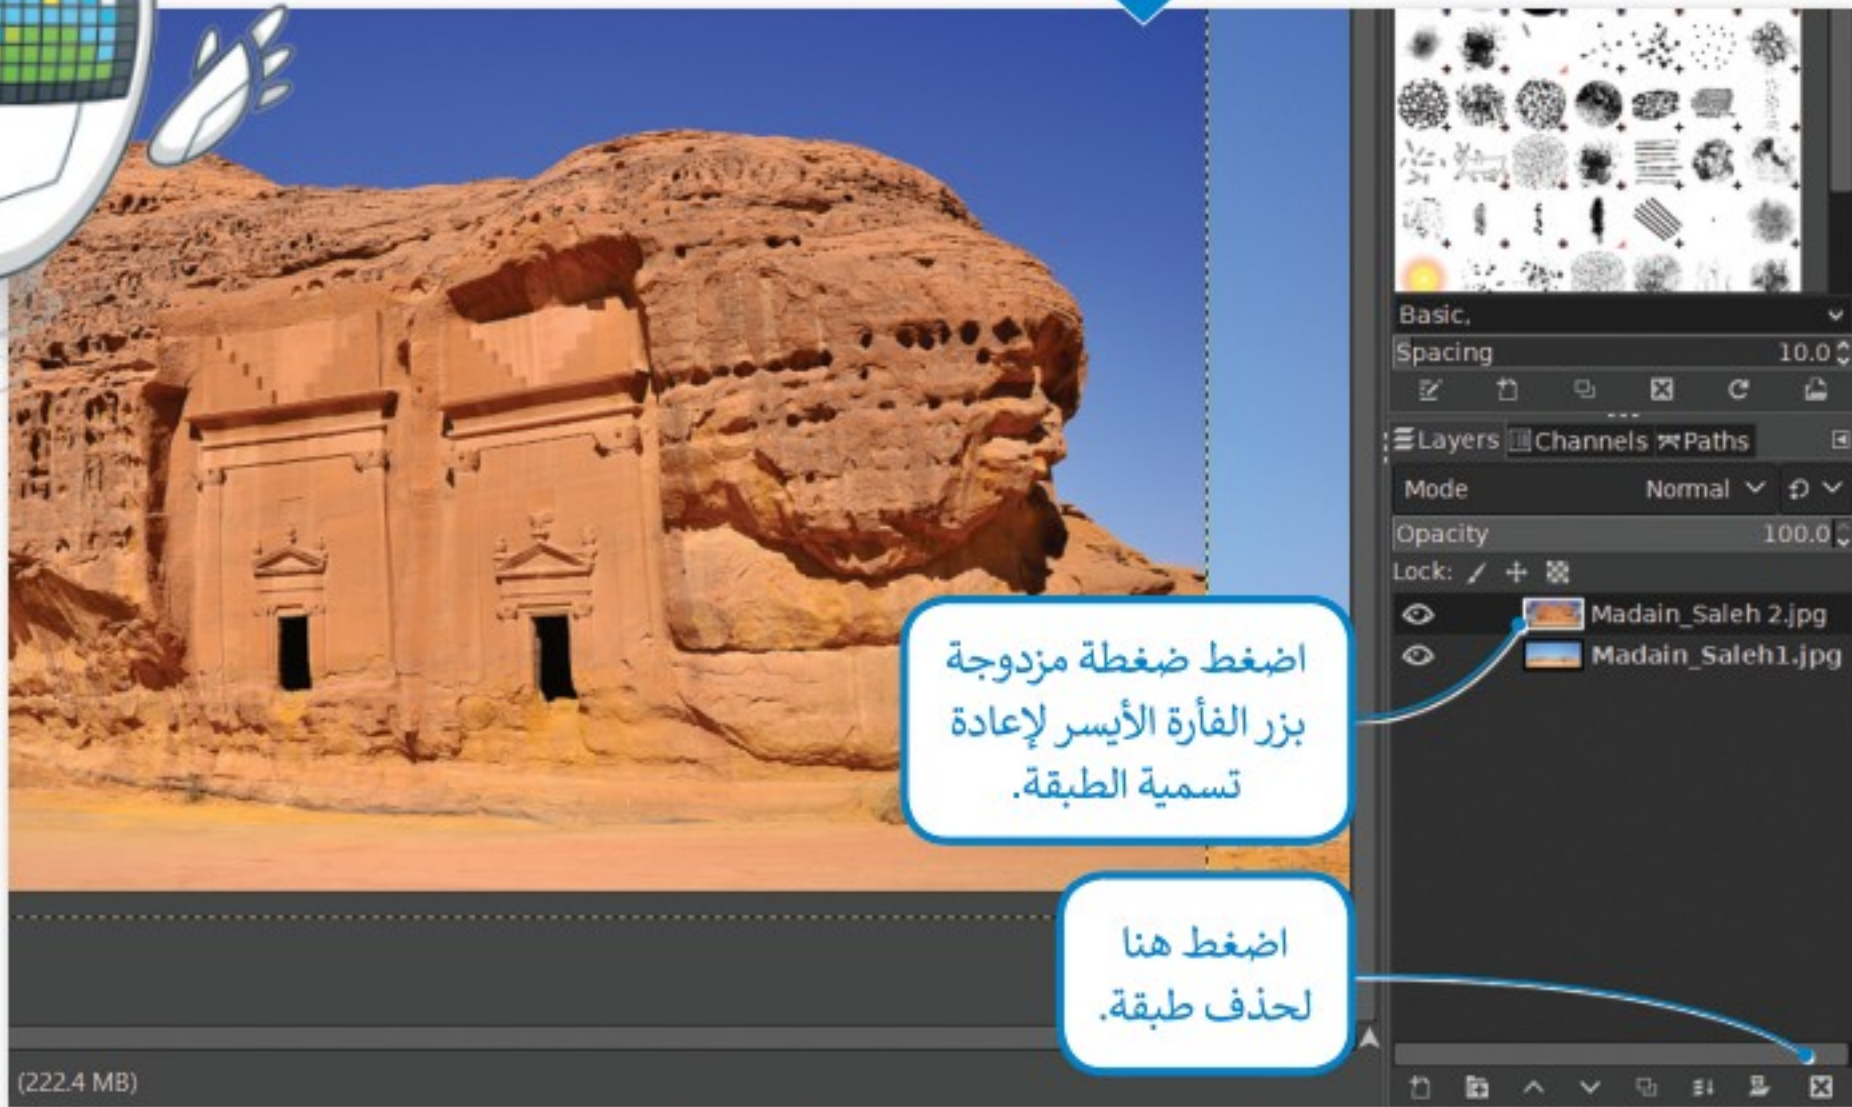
Basic,

Spacing 10.0

Layers Channels Paths

Mode Normal

Opacity 100.0

Lock:

Madain_Saleh 2.jpg

Madain_Saleh1.jpg

اضغط ضغطة مزدوجة بزر الفأرة الأيسر لإعادة تسمية الطبقة.

اضغط هنا لحذف طبقة.

(222.4 MB)